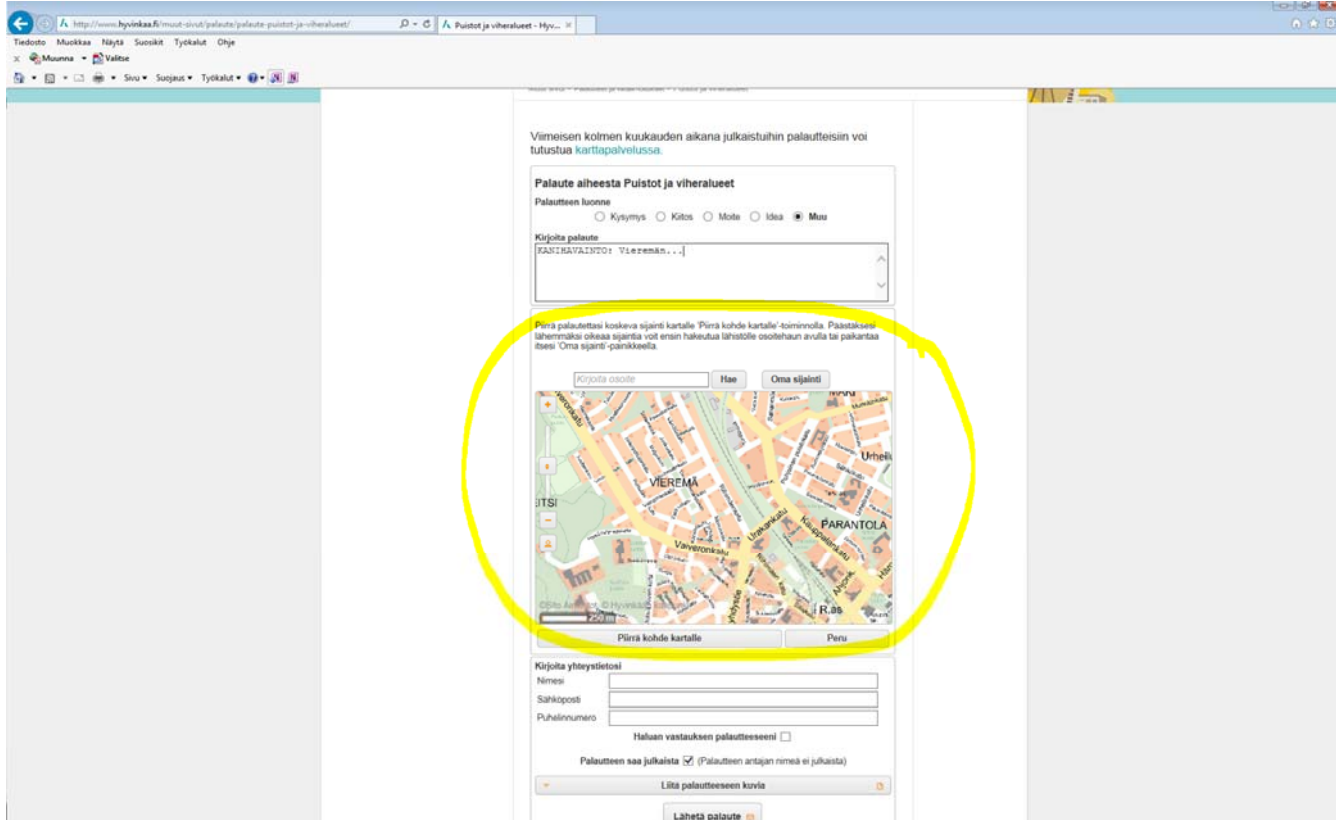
http://www.hyvinkaa.fi/muut-sivut/palaute/palaute-puistot-ja-viheralueet/

Puistot ja viheralueet - Hyv...

Tiedosto Muokkaa Näytä Suosikit Työkalut Ohje

Muunna Valitse

Sivu Suojaus Työkalut

Viimeisen kolmen kuukauden aikana julkaistuihin palautteisiin voi tutustua karttapalvelussa.

Palaute aiheesta Puistot ja viheralueet

Palautteen luonne

Kysymys Kiitos Moite Idea Muu

Kirjoita palaute

KANIHAVAINTO: Vieremän...

Piirrä palautettasi koskeva sijainti kartalle 'Piirrä kohde kartalle'-toiminnolla. Päästäksesi lähemmäksi oikeaa sijaintia voit ensin hakeutua lähistölle osoitehaun avulla tai paikantaa itsesi 'Oma sijainti'-painikkeella.

Kirjoita osoite Hae Oma sijainti

VIEREMÄ

PARANTOLA

Urheil

Valveronkatu

Uudenmaankatu

ITSI

250 m

©Sito Arkkitehti, ©Hyvinkää

Piirrä kohde kartalle Peru

Kirjoita yhteystietosi

Nimesi

Sähköposti

Puhelinnumero

Haluan vastauksen palautteeseeni

Palautteen saa julkaista (Palautteen antajan nimeä ei julkaista)

Liitä palautteeseen kuvia

Lähetä palaute